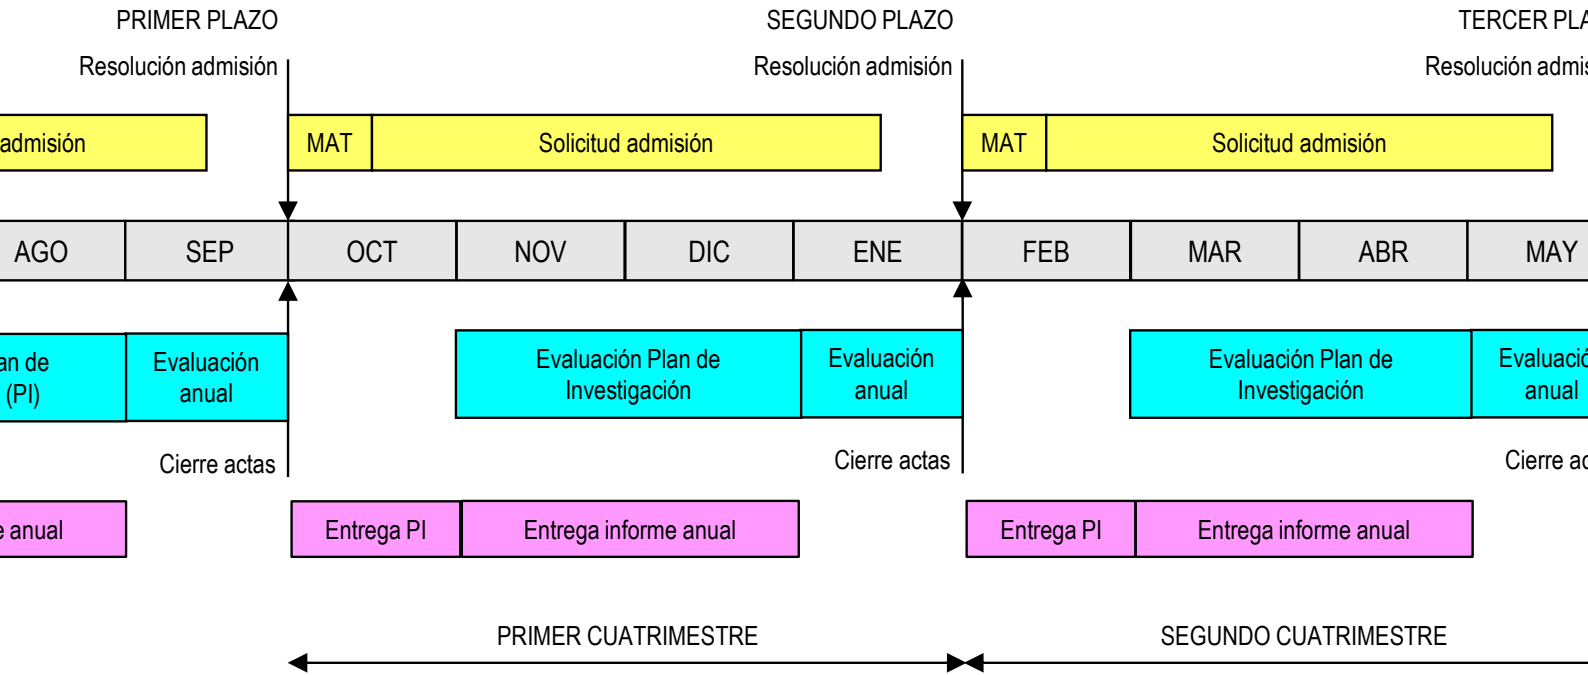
PRIMER PLAZO

Resolución admisión

SEGUNDO PLAZO

Resolución admisión

TERCER PLA

Resolución admis

admisión

MAT

Solicitud admisión

MAT

Solicitud admisión

| AGO | SEP | OCT | NOV | DIC | ENE | FEB | MAR | ABR | MAY |
|---|---|---|---|---|---|---|---|---|---|

an de (PI)

Evaluación anual

Evaluación Plan de Investigación

Evaluación anual

Evaluación Plan de Investigación

Evaluació anual

Cierre actas

Cierre actas

Cierre ac

e anual

Entrega PI

Entrega informe anual

Entrega PI

Entrega informe anual

PRIMER CUATRIMESTRE

SEGUNDO CUATRIMESTRE